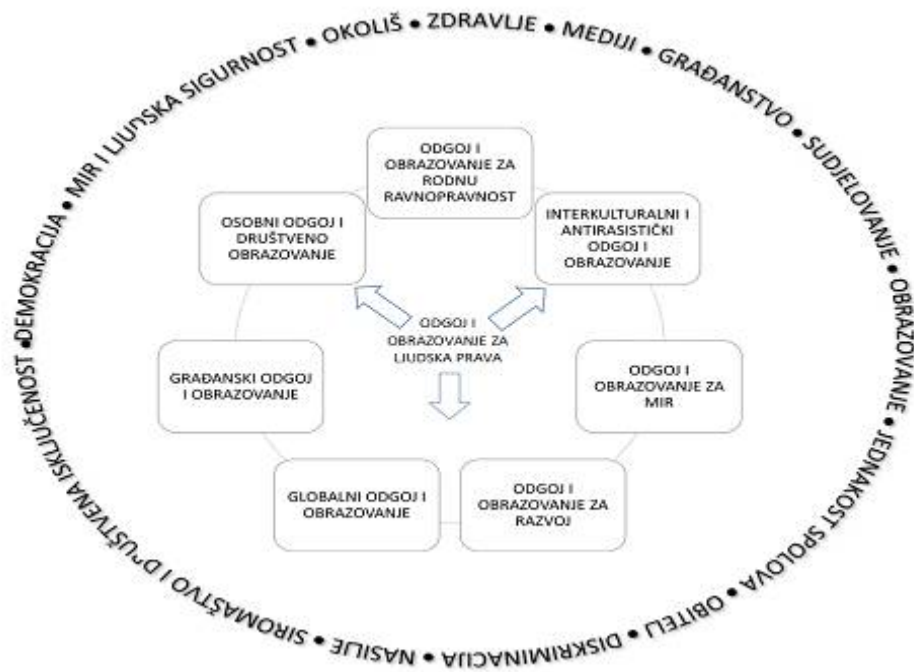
OKOLIŠ • ZDRAVLJE • MEDIJI • GRAĐANSTVO • SUDJELOVANJE • OBRAZOVANJE • JEDNAKOST SPOLOVA • OBITELJ • DISKRIMINACIJA • NASILJE • SIROMAŠTVO I DRUŠTVENA ISKLJUČENOST • DEMOKRACIJA • MIR I LJUDSKA SIGURNOST •

ODGOJ I OBRAZOVANJE ZA RODNU RAVNOPRAVNOST

INTERKULTURALNI I ANTIRASISTIČKI ODGOJ I OBRAZOVANJE

ODGOJ I OBRAZOVANJE ZA MIR

ODGOJ I OBRAZOVANJE ZA RAZVOJ

GLOBALNI ODGOJ I OBRAZOVANJE

GRAĐANSKI ODGOJ I OBRAZOVANJE

OSOBNI ODGOJ I DRUŠTVENO OBRAZOVANJE

ODGOJ I OBRAZOVANJE ZA LJUDSKA PRAVA